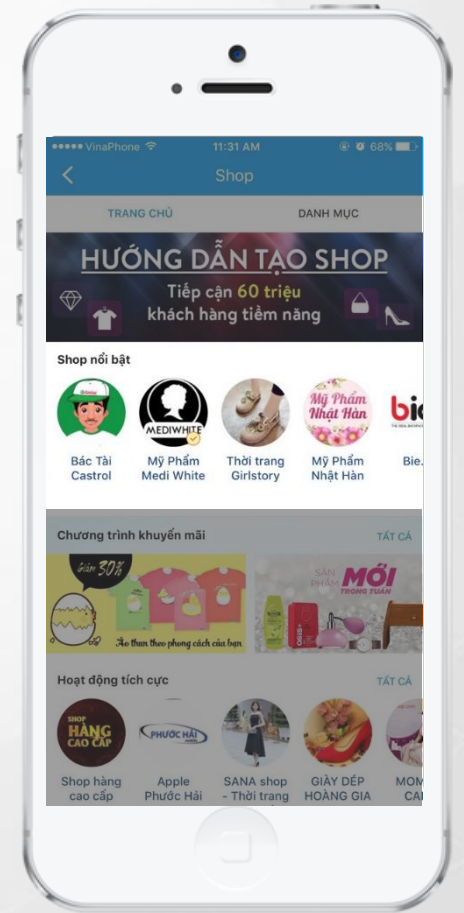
••••• VinaPhone 11:31 AM 68%

Shop

TRANG CHỦ

DANH MỤC

HƯỚNG DẪN TẠO SHOP

Tiếp cận 60 triệu khách hàng tiềm năng

Shop nổi bật

MEDIWHITE

Bác Tài Castrol

Mỹ Phẩm Medi White

Thời trang Girlstory

Mỹ Phẩm Nhật Hàn

Mỹ Phẩm Nhật Hàn

Bie...

Chương trình khuyến mãi

TẤT CẢ

Giảm 30%

Áo thun theo phong cách của bạn

SẢN PHẨM MỚI TRONG TUẦN

Hoạt động tích cực

TẤT CẢ

SHOP HÀNG CAO CẤP

PHƯỚC HẢI

Shop hàng cao cấp

Apple Phước Hải

SANA shop - Thời trang

GIÀY DÉP HOÀNG GIA

MOM CA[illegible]